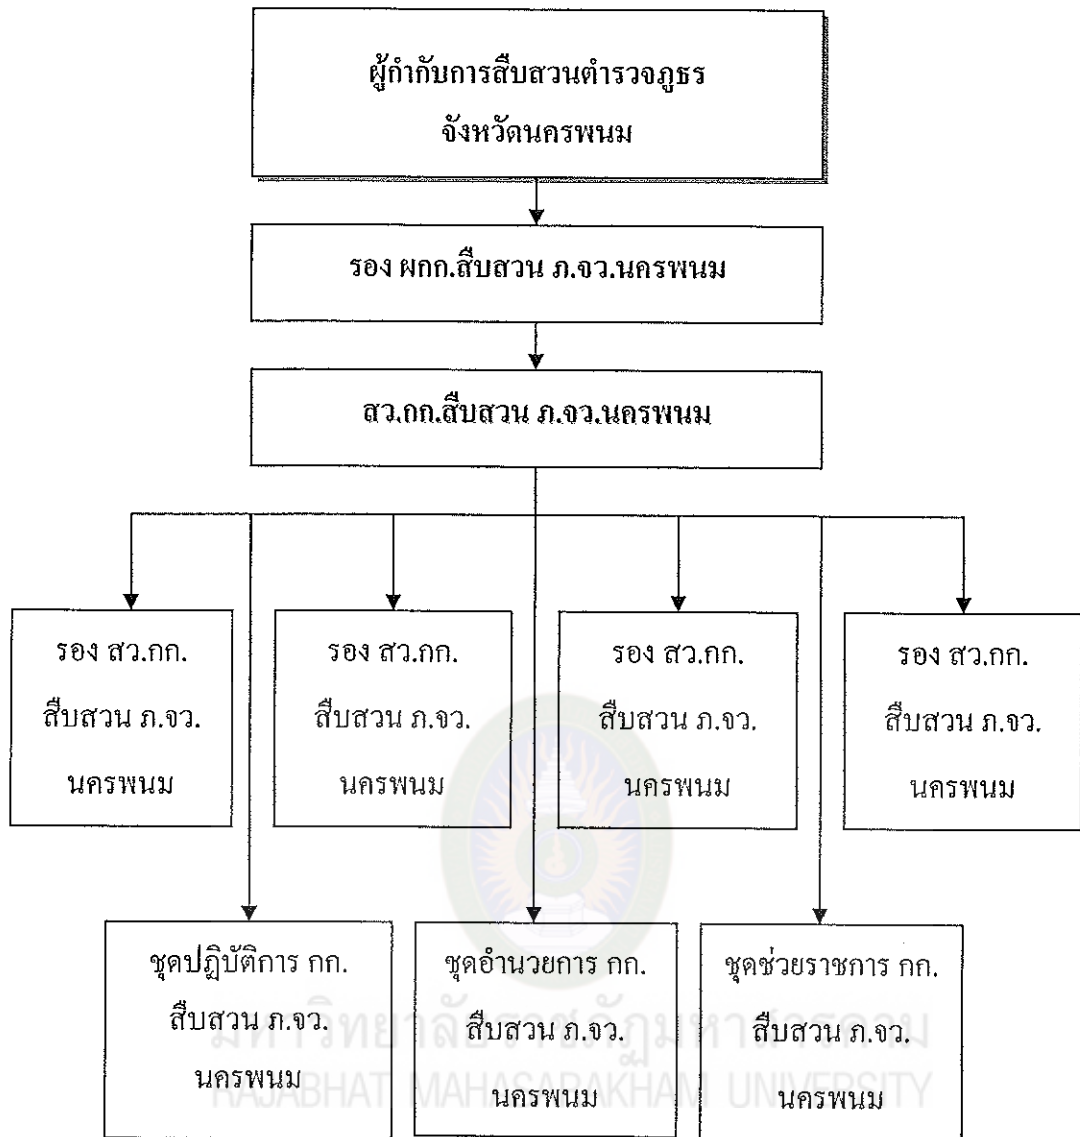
ผู้กำกับการสืบสวนตำรวจภูธร
จังหวัดนครพนม

รอง ผกก.สืบสวน ภ.จว.นครพนม

สว.กก.สืบสวน ภ.จว.นครพนม

รอง สว.กก.
สืบสวน ภ.จว.
นครพนม

รอง สว.กก.
สืบสวน ภ.จว.
นครพนม

รอง สว.กก.
สืบสวน ภ.จว.
นครพนม

รอง สว.กก.
สืบสวน ภ.จว.
นครพนม

ชุดปฏิบัติการ กก.
สืบสวน ภ.จว.
นครพนม

ชุดอำนวยการ กก.
สืบสวน ภ.จว.
นครพนม

ชุดช่วยราชการ กก.
สืบสวน ภ.จว.
นครพนม

มหาวิทยาลัยราชภัฏมหาสารคาม
RAJABHAT MAHASARAKHAM UNIVERSITY